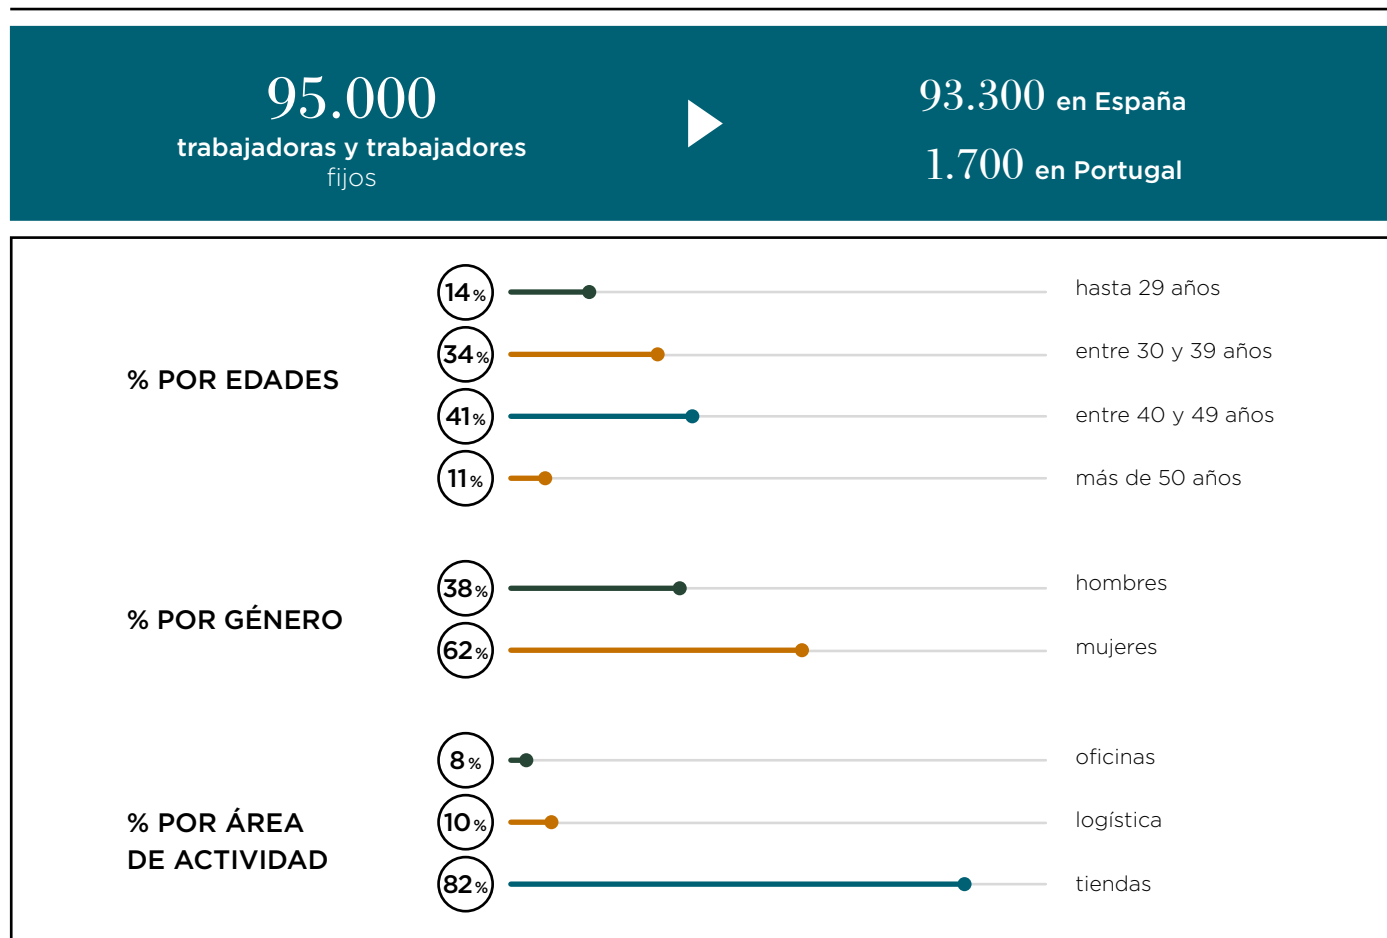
95.000
trabajadoras y trabajadores
fijos

93.300 en España
1.700 en Portugal

% POR EDADES

14% hasta 29 años
34% entre 30 y 39 años
41% entre 40 y 49 años
11% más de 50 años

% POR GÉNERO

38% hombres
62% mujeres

% POR ÁREA DE ACTIVIDAD

8% oficinas
10% logística
82% tiendas